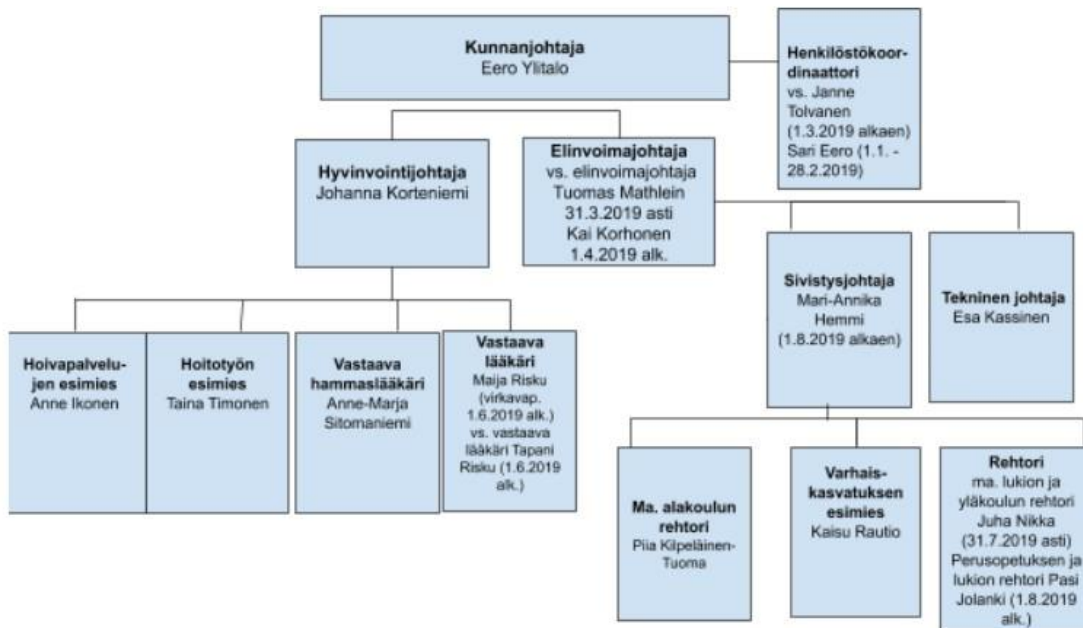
Kunnanjohtaja
Eero Ylitalo

Henkilöstökoordinaattori
vs. Janne Tolvanen (1.3.2019 alkaen)
Sari Eero (1.1. - 28.2.2019)

Hyvinvointijohtaja
Johanna Korteniemi

Elinvoimajohtaja
vs. elinvoimajohtaja Tuomas Mathlein 31.3.2019 asti
Kai Korhonen 1.4.2019 alk.

Hoivapalvelujen esimies
Anne Ikonen

Hoitotyön esimies
Taina Timonen

Vastaava hammaslääkäri
Anne-Marja Sitomaniemi

Vastaava lääkäri
Maija Risku (virkavap. 1.6.2019 alk.) vs. vastaava lääkäri Tapani Risku (1.6.2019 alk.)

Sivistysjohtaja
Mari-Annika Hemmi (1.8.2019 alkaen)

Tekninen johtaja
Esa Kassinen

Ma. alakoulun rehtori
Piia Kilpeläinen-Tuoma

Varhaiskasvatuksen esimies
Kaisu Rautio

Rehtori
ma. lukion ja yläkoulun rehtori Juha Nikka (31.7.2019 asti)
Perusopetuksen ja lukion rehtori Pasi Jolanki (1.8.2019 alk.)